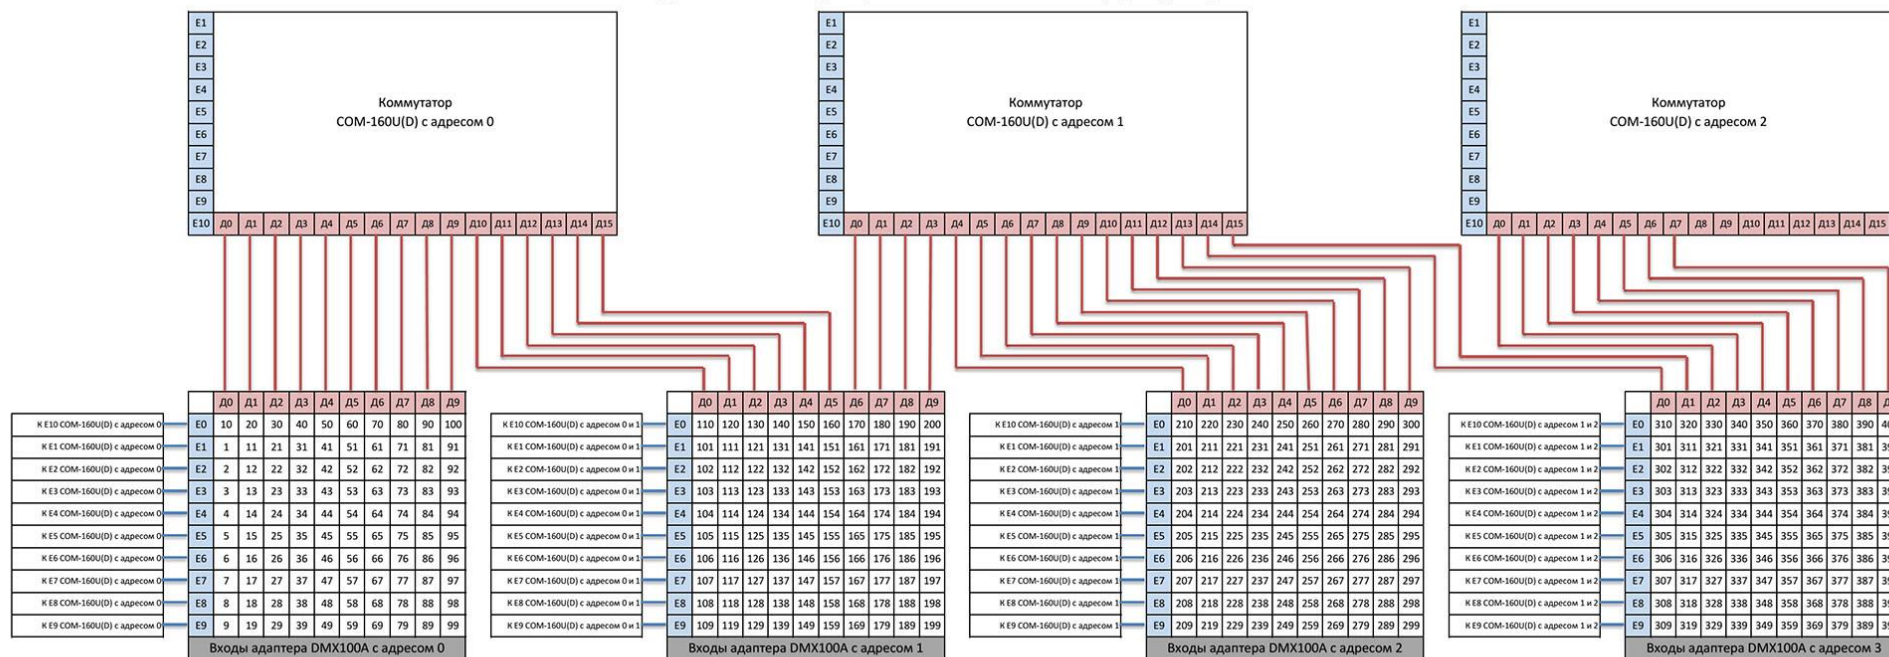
E1
E2
E3
E4
E5
E6
E7
E8
E9
E10

Коммутатор
COM-160U(D) с адресом 0

Д0 Д1 Д2 Д3 Д4 Д5 Д6 Д7 Д8 Д9 Д10 Д11 Д12 Д13 Д14 Д15

E1
E2
E3
E4
E5
E6
E7
E8
E9
E10

Коммутатор
COM-160U(D) с адресом 1

Д0 Д1 Д2 Д3 Д4 Д5 Д6 Д7 Д8 Д9 Д10 Д11 Д12 Д13 Д14 Д15

E1
E2
E3
E4
E5
E6
E7
E8
E9
E10

Коммутатор
COM-160U(D) с адресом 2

Д0 Д1 Д2 Д3 Д4 Д5 Д6 Д7 Д8 Д9 Д10 Д11 Д12 Д13 Д14 Д15

| | | Д0 | Д1 | Д2 | Д3 | Д4 | Д5 | Д6 | Д7 | Д8 | Д9 |
|---|---|---|---|---|---|---|---|---|---|---|---|
| К E10 COM-160U(D) с адресом 0 | E0 | 10 | 20 | 30 | 40 | 50 | 60 | 70 | 80 | 90 | 100 |
| К E1 COM-160U(D) с адресом 0 | E1 | 1 | 11 | 21 | 31 | 41 | 51 | 61 | 71 | 81 | 91 |
| К E2 COM-160U(D) с адресом 0 | E2 | 2 | 12 | 22 | 32 | 42 | 52 | 62 | 72 | 82 | 92 |
| К E3 COM-160U(D) с адресом 0 | E3 | 3 | 13 | 23 | 33 | 43 | 53 | 63 | 73 | 83 | 93 |
| К E4 COM-160U(D) с адресом 0 | E4 | 4 | 14 | 24 | 34 | 44 | 54 | 64 | 74 | 84 | 94 |
| К E5 COM-160U(D) с адресом 0 | E5 | 5 | 15 | 25 | 35 | 45 | 55 | 65 | 75 | 85 | 95 |
| К E6 COM-160U(D) с адресом 0 | E6 | 6 | 16 | 26 | 36 | 46 | 56 | 66 | 76 | 86 | 96 |
| К E7 COM-160U(D) с адресом 0 | E7 | 7 | 17 | 27 | 37 | 47 | 57 | 67 | 77 | 87 | 97 |
| К E8 COM-160U(D) с адресом 0 | E8 | 8 | 18 | 28 | 38 | 48 | 58 | 68 | 78 | 88 | 98 |
| К E9 COM-160U(D) с адресом 0 | E9 | 9 | 19 | 29 | 39 | 49 | 59 | 69 | 79 | 89 | 99 |

Входы адаптера DMX100A с адресом 0

| | | Д0 | Д1 | Д2 | Д3 | Д4 | Д5 | Д6 | Д7 | Д8 | Д9 |
|---|---|---|---|---|---|---|---|---|---|---|---|
| К E10 COM-160U(D) с адресом 0 и 1 | E0 | 110 | 120 | 130 | 140 | 150 | 160 | 170 | 180 | 190 | 200 |
| К E1 COM-160U(D) с адресом 0 и 1 | E1 | 101 | 111 | 121 | 131 | 141 | 151 | 161 | 171 | 181 | 191 |
| К E2 COM-160U(D) с адресом 0 и 1 | E2 | 102 | 112 | 122 | 132 | 142 | 152 | 162 | 172 | 182 | 192 |
| К E3 COM-160U(D) с адресом 0 и 1 | E3 | 103 | 113 | 123 | 133 | 143 | 153 | 163 | 173 | 183 | 193 |
| К E4 COM-160U(D) с адресом 0 и 1 | E4 | 104 | 114 | 124 | 134 | 144 | 154 | 164 | 174 | 184 | 194 |
| К E5 COM-160U(D) с адресом 0 и 1 | E5 | 105 | 115 | 125 | 135 | 145 | 155 | 165 | 175 | 185 | 195 |
| К E6 COM-160U(D) с адресом 0 и 1 | E6 | 106 | 116 | 126 | 136 | 146 | 156 | 166 | 176 | 186 | 196 |
| К E7 COM-160U(D) с адресом 0 и 1 | E7 | 107 | 117 | 127 | 137 | 147 | 157 | 167 | 177 | 187 | 197 |
| К E8 COM-160U(D) с адресом 0 и 1 | E8 | 108 | 118 | 128 | 138 | 148 | 158 | 168 | 178 | 188 | 198 |
| К E9 COM-160U(D) с адресом 0 и 1 | E9 | 109 | 119 | 129 | 139 | 149 | 159 | 169 | 179 | 189 | 199 |

Входы адаптера DMX100A с адресом 1

| | | Д0 | Д1 | Д2 | Д3 | Д4 | Д5 | Д6 | Д7 | Д8 | Д9 |
|---|---|---|---|---|---|---|---|---|---|---|---|
| К E10 COM-160U(D) с адресом 1 | E0 | 210 | 220 | 230 | 240 | 250 | 260 | 270 | 280 | 290 | 300 |
| К E1 COM-160U(D) с адресом 1 | E1 | 201 | 211 | 221 | 231 | 241 | 251 | 261 | 271 | 281 | 291 |
| К E2 COM-160U(D) с адресом 1 | E2 | 202 | 212 | 222 | 232 | 242 | 252 | 262 | 272 | 282 | 292 |
| К E3 COM-160U(D) с адресом 1 | E3 | 203 | 213 | 223 | 233 | 243 | 253 | 263 | 273 | 283 | 293 |
| К E4 COM-160U(D) с адресом 1 | E4 | 204 | 214 | 224 | 234 | 244 | 254 | 264 | 274 | 284 | 294 |
| К E5 COM-160U(D) с адресом 1 | E5 | 205 | 215 | 225 | 235 | 245 | 255 | 265 | 275 | 285 | 295 |
| К E6 COM-160U(D) с адресом 1 | E6 | 206 | 216 | 226 | 236 | 246 | 256 | 266 | 276 | 286 | 296 |
| К E7 COM-160U(D) с адресом 1 | E7 | 207 | 217 | 227 | 237 | 247 | 257 | 267 | 277 | 287 | 297 |
| К E8 COM-160U(D) с адресом 1 | E8 | 208 | 218 | 228 | 238 | 248 | 258 | 268 | 278 | 288 | 298 |
| К E9 COM-160U(D) с адресом 1 | E9 | 209 | 219 | 229 | 239 | 249 | 259 | 269 | 279 | 289 | 299 |

Входы адаптера DMX100A с адресом 2

| | | Д0 | Д1 | Д2 | Д3 | Д4 | Д5 | Д6 | Д7 | Д8 | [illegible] |
|---|---|---|---|---|---|---|---|---|---|---|---|
| К E10 COM-160U(D) с адресом 1 и 2 | E0 | 310 | 320 | 330 | 340 | 350 | 360 | 370 | 380 | 390 | 40 |
| К E1 COM-160U(D) с адресом 1 и 2 | E1 | 301 | 311 | 321 | 331 | 341 | 351 | 361 | 371 | 381 | 39 |
| К E2 COM-160U(D) с адресом 1 и 2 | E2 | 302 | 312 | 322 | 332 | 342 | 352 | 362 | 372 | 382 | 39 |
| К E3 COM-160U(D) с адресом 1 и 2 | E3 | 303 | 313 | 323 | 333 | 343 | 353 | 363 | 373 | 383 | 39 |
| К E4 COM-160U(D) с адресом 1 и 2 | E4 | 304 | 314 | 324 | 334 | 344 | 354 | 364 | 374 | 384 | 39 |
| К E5 COM-160U(D) с адресом 1 и 2 | E5 | 305 | 315 | 325 | 335 | 345 | 355 | 365 | 375 | 385 | 39 |
| К E6 COM-160U(D) с адресом 1 и 2 | E6 | 306 | 316 | 326 | 336 | 346 | 356 | 366 | 376 | 386 | 39 |
| К E7 COM-160U(D) с адресом 1 и 2 | E7 | 307 | 317 | 327 | 337 | 347 | 357 | 367 | 377 | 387 | 39 |
| К E8 COM-160U(D) с адресом 1 и 2 | E8 | 308 | 318 | 328 | 338 | 348 | 358 | 368 | 378 | 388 | 39 |
| К E9 COM-160U(D) с адресом 1 и 2 | E9 | 309 | 319 | 329 | 339 | 349 | 359 | 369 | 379 | 389 | 39 |

Входы адаптера DMX100A с адресом 3